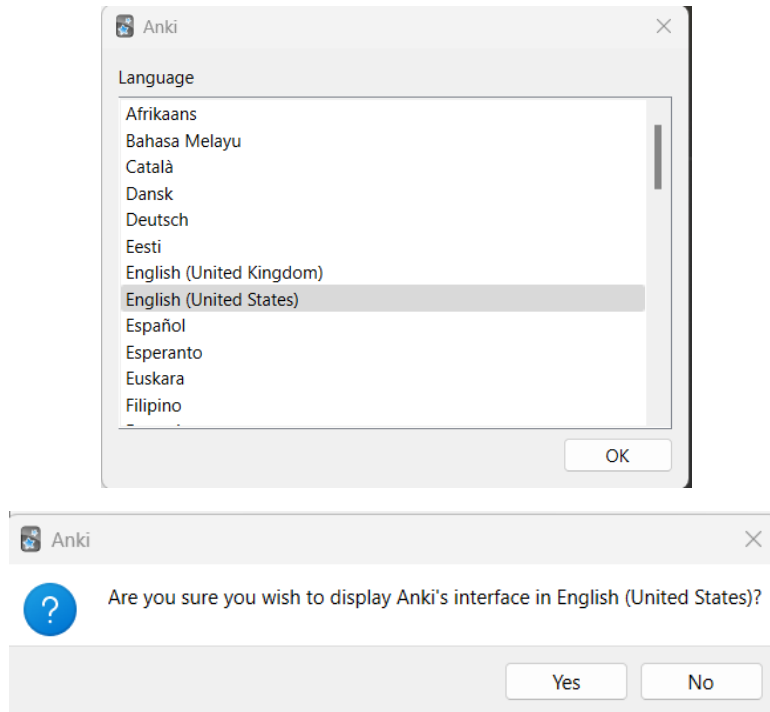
Anki

Language

Afrikaans
Bahasa Melayu
Català
Dansk
Deutsch
Eesti
English (United Kingdom)
English (United States)
Español
Esperanto
Euskara
Filipino
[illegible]

OK

Anki

?

Are you sure you wish to display Anki's interface in English (United States)?

Yes
No